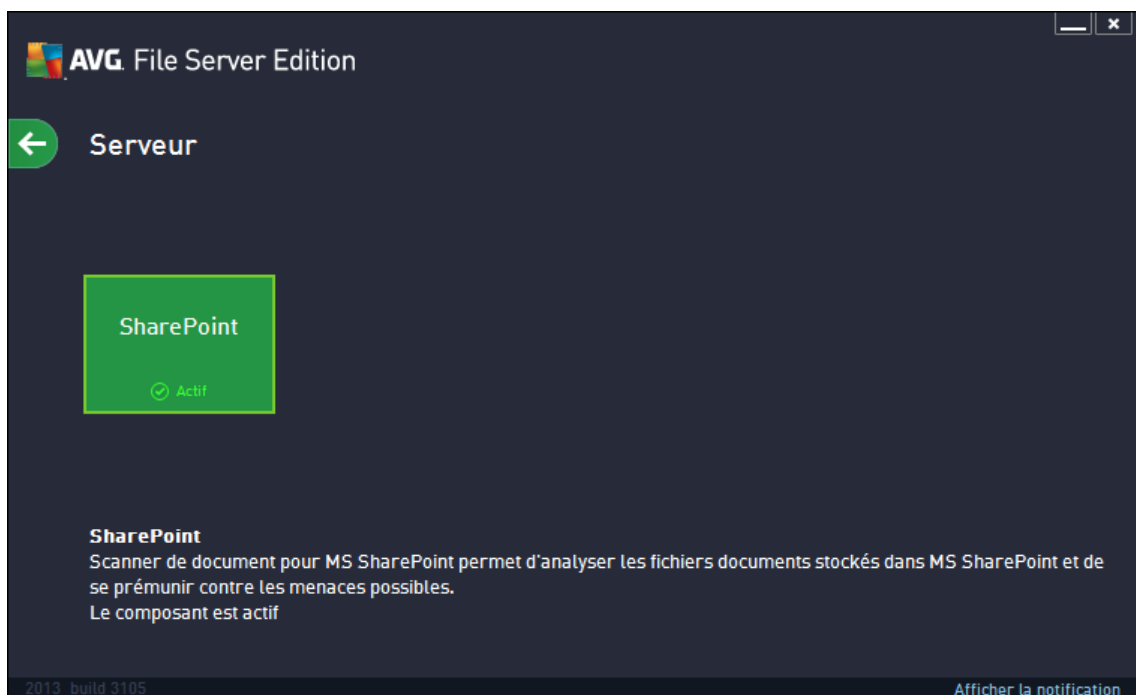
AVG. File Server Edition

Serveur

SharePoint

Actif

SharePoint
Scanner de document pour MS SharePoint permet d'analyser les fichiers documents stockés dans MS SharePoint et de se prémunir contre les menaces possibles.
Le composant est actif

2013 build 3105

Afficher la notification